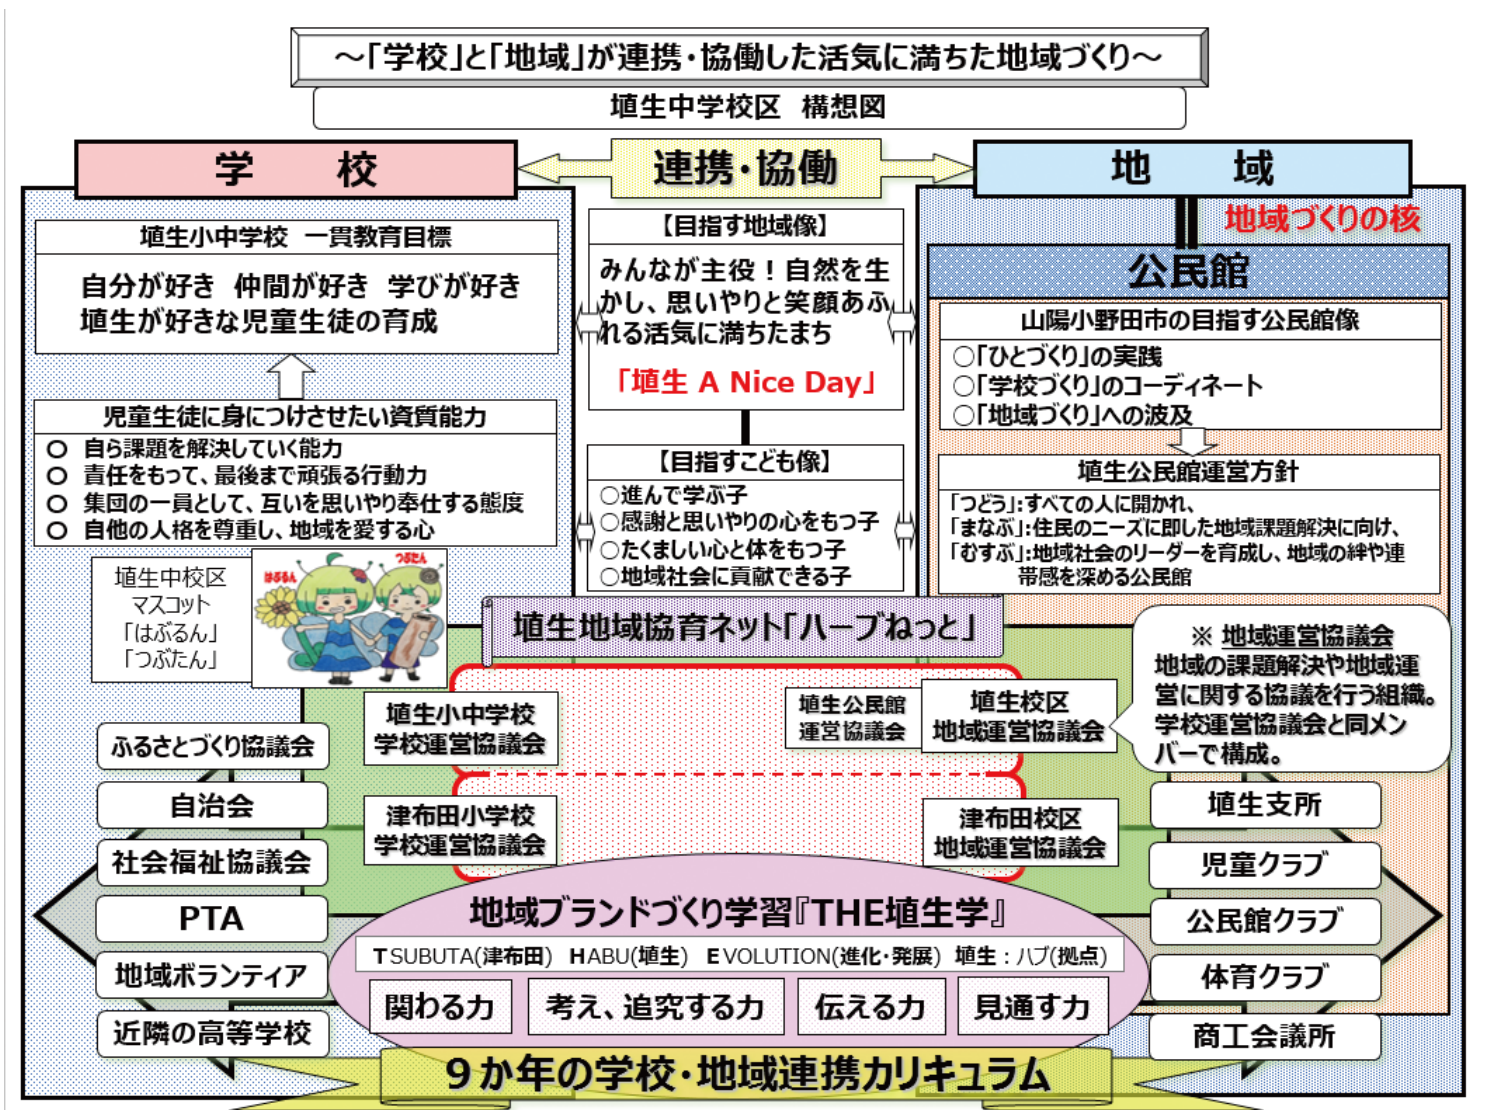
～「学校」と「地域」が連携・協働した活気に満ちた地域づくり～

埴生中学校区　構想図

学　校

連携・協働

地　域

埴生小中学校　一貫教育目標

自分が好き　仲間が好き　学びが好き
埴生が好きな児童生徒の育成

児童生徒に身につけさせたい資質能力

○ 自ら課題を解決していく能力
○ 責任をもって、最後まで頑張る行動力
○ 集団の一員として、互いを思いやり奉仕する態度
○ 自他の人格を尊重し、地域を愛する心

埴生中校区
マスコット
「はぶるん」
「つぶたん」

はぶるん　つぶたん

【目指す地域像】

みんなが主役！自然を生かし、思いやりと笑顔あふれる活気に満ちたまち

「埴生 A Nice Day」

【目指すこども像】

○進んで学ぶ子
○感謝と思いやりの心をもつ子
○たくましい心と体をもつ子
○地域社会に貢献できる子

地域づくりの核

公民館

山陽小野田市の目指す公民館像

○「ひとづくり」の実践
○「学校づくり」のコーディネート
○「地域づくり」への波及

埴生公民館運営方針

「つどう」:すべての人に開かれ、
「まなぶ」:住民のニーズに即した地域課題解決に向け、
「むすぶ」:地域社会のリーダーを育成し、地域の絆や連帯感を深める公民館

埴生地域協育ネット「ハーブねっと」

※ 地域運営協議会
地域の課題解決や地域運営に関する協議を行う組織。学校運営協議会と同メンバーで構成。

埴生小中学校
学校運営協議会

埴生公民館
運営協議会

埴生校区
地域運営協議会

津布田小学校
学校運営協議会

津布田校区
地域運営協議会

ふるさとづくり協議会

自治会

社会福祉協議会

PTA

地域ボランティア

近隣の高等学校

埴生支所

児童クラブ

公民館クラブ

体育クラブ

商工会議所

地域ブランドづくり学習『THE埴生学』

TSUBUTA(津布田)　HABU(埴生)　EVOLUTION(進化・発展)　埴生：ハブ(拠点)

関わる力　考え、追究する力　伝える力　見通す力

９か年の学校・地域連携カリキュラム